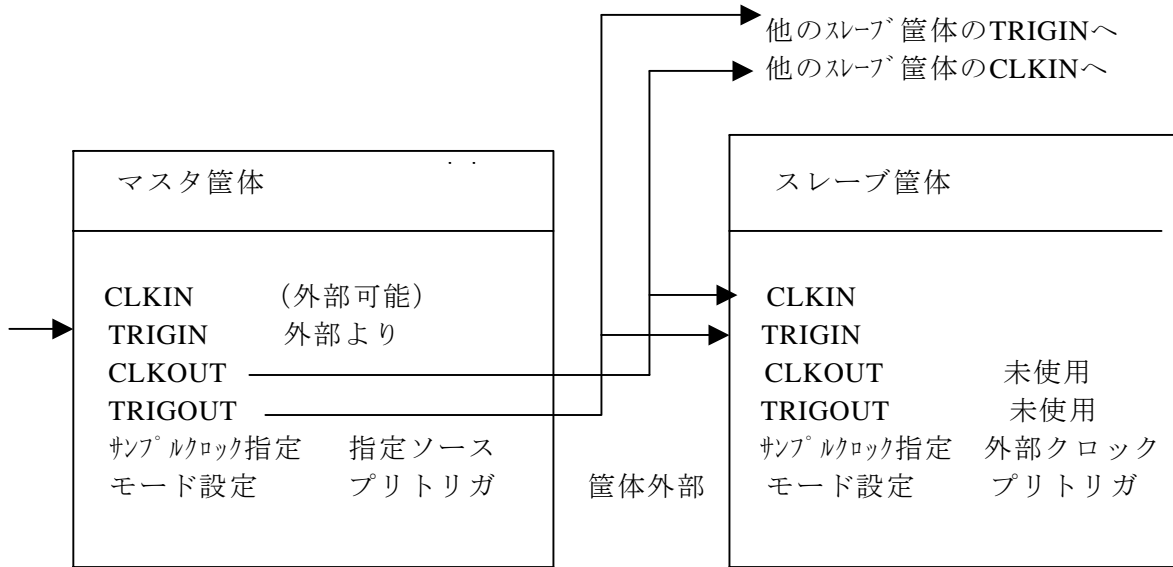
他のｽﾚｰﾌﾞ筐体のTRIGINへ
他のｽﾚｰﾌﾞ筐体のCLKINへ

マスタ筐体

CLKIN （外部可能）
TRIGIN 外部より
CLKOUT
TRIGOUT
ｻﾝﾌﾟﾙｸﾛｯｸ指定 指定ソース
モード設定 プリトリガ

筐体外部

スレーブ筐体

CLKIN
TRIGIN
CLKOUT 未使用
TRIGOUT 未使用
ｻﾝﾌﾟﾙｸﾛｯｸ指定 外部クロック
モード設定 プリトリガ